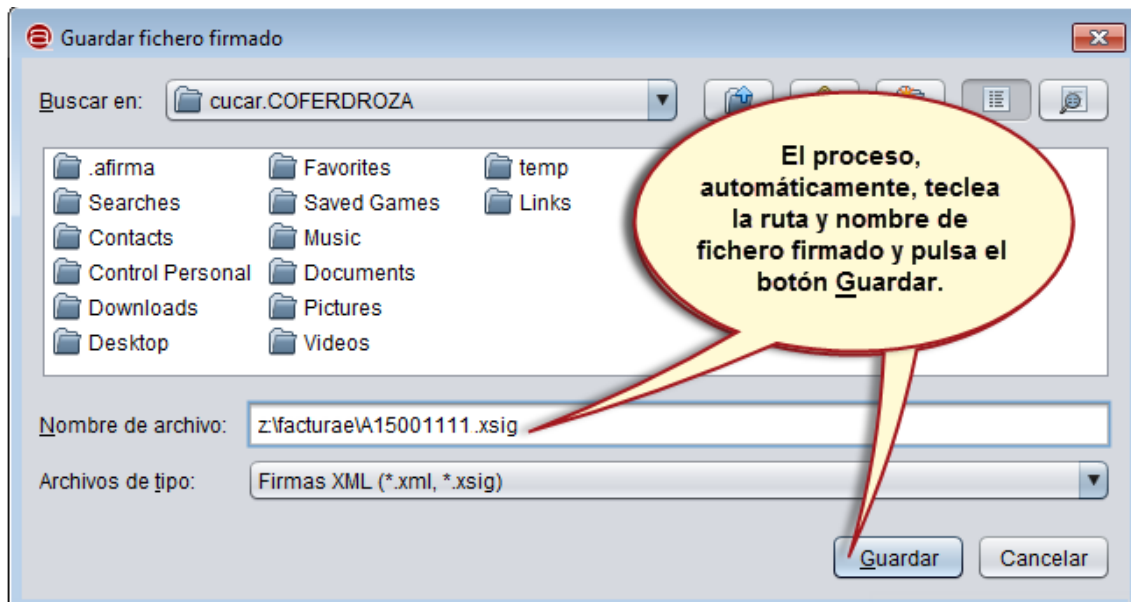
Guardar fichero firmado

Buscar en: cucar.COFERDROZA

.afirma
Searches
Contacts
Control Personal
Downloads
Desktop

Favorites
Saved Games
Music
Documents
Pictures
Videos

temp
Links

El proceso, automáticamente, teclea la ruta y nombre de fichero firmado y pulsa el botón Guardar.

Nombre de archivo: z:\facturae\A15001111.xsig

Archivos de tipo: Firmas XML (*.xml, *.xsig)

Guardar Cancelar